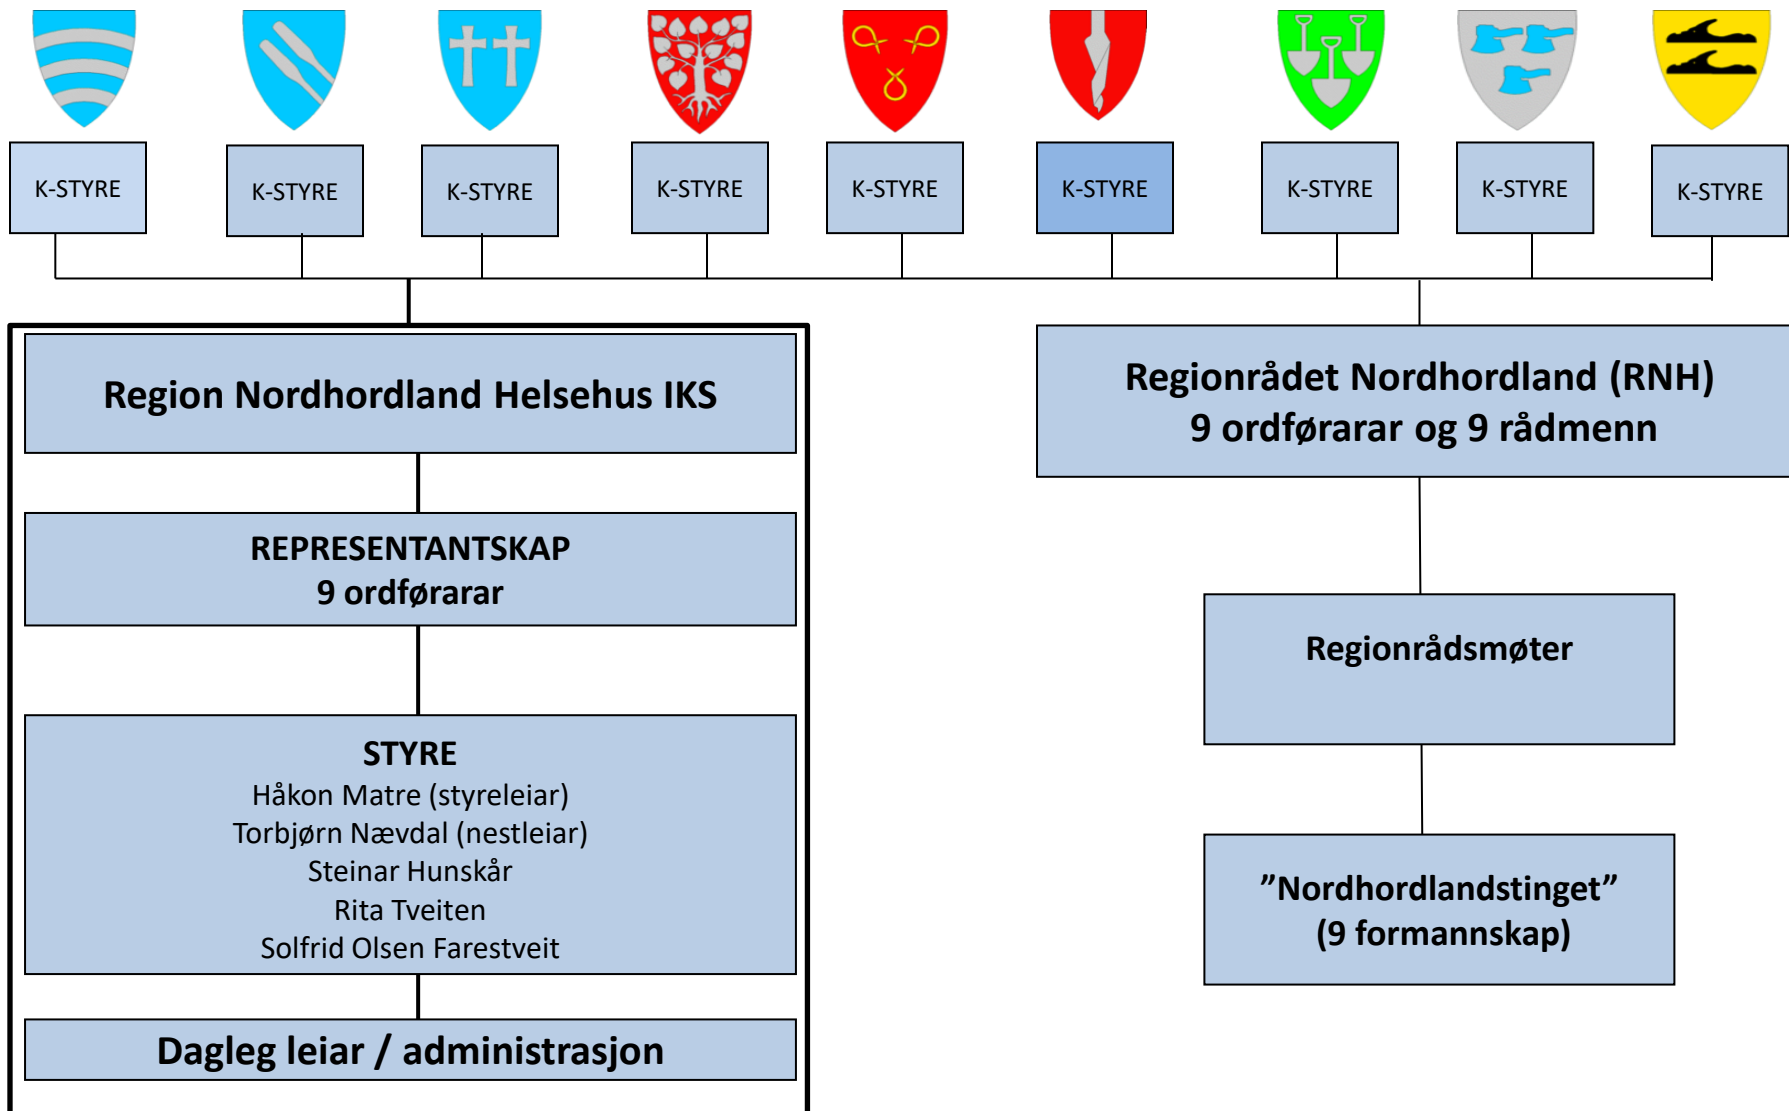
K-STYRE

K-STYRE

K-STYRE

K-STYRE

K-STYRE

K-STYRE

K-STYRE

K-STYRE

K-STYRE

Region Nordhordland Helsehus IKS

REPRESENTANTSKAP
9 ordførarar

STYRE
Håkon Matre (styreleiar)
Torbjørn Nævdal (nestleiar)
Steinar Hunskår
Rita Tveiten
Solfrid Olsen Farestveit

Dagleg leiar / administrasjon

Regionrådet Nordhordland (RNH)
9 ordførarar og 9 rådmenn

Regionrådsmøter

”Nordhordlandstinget”
(9 formannskap)